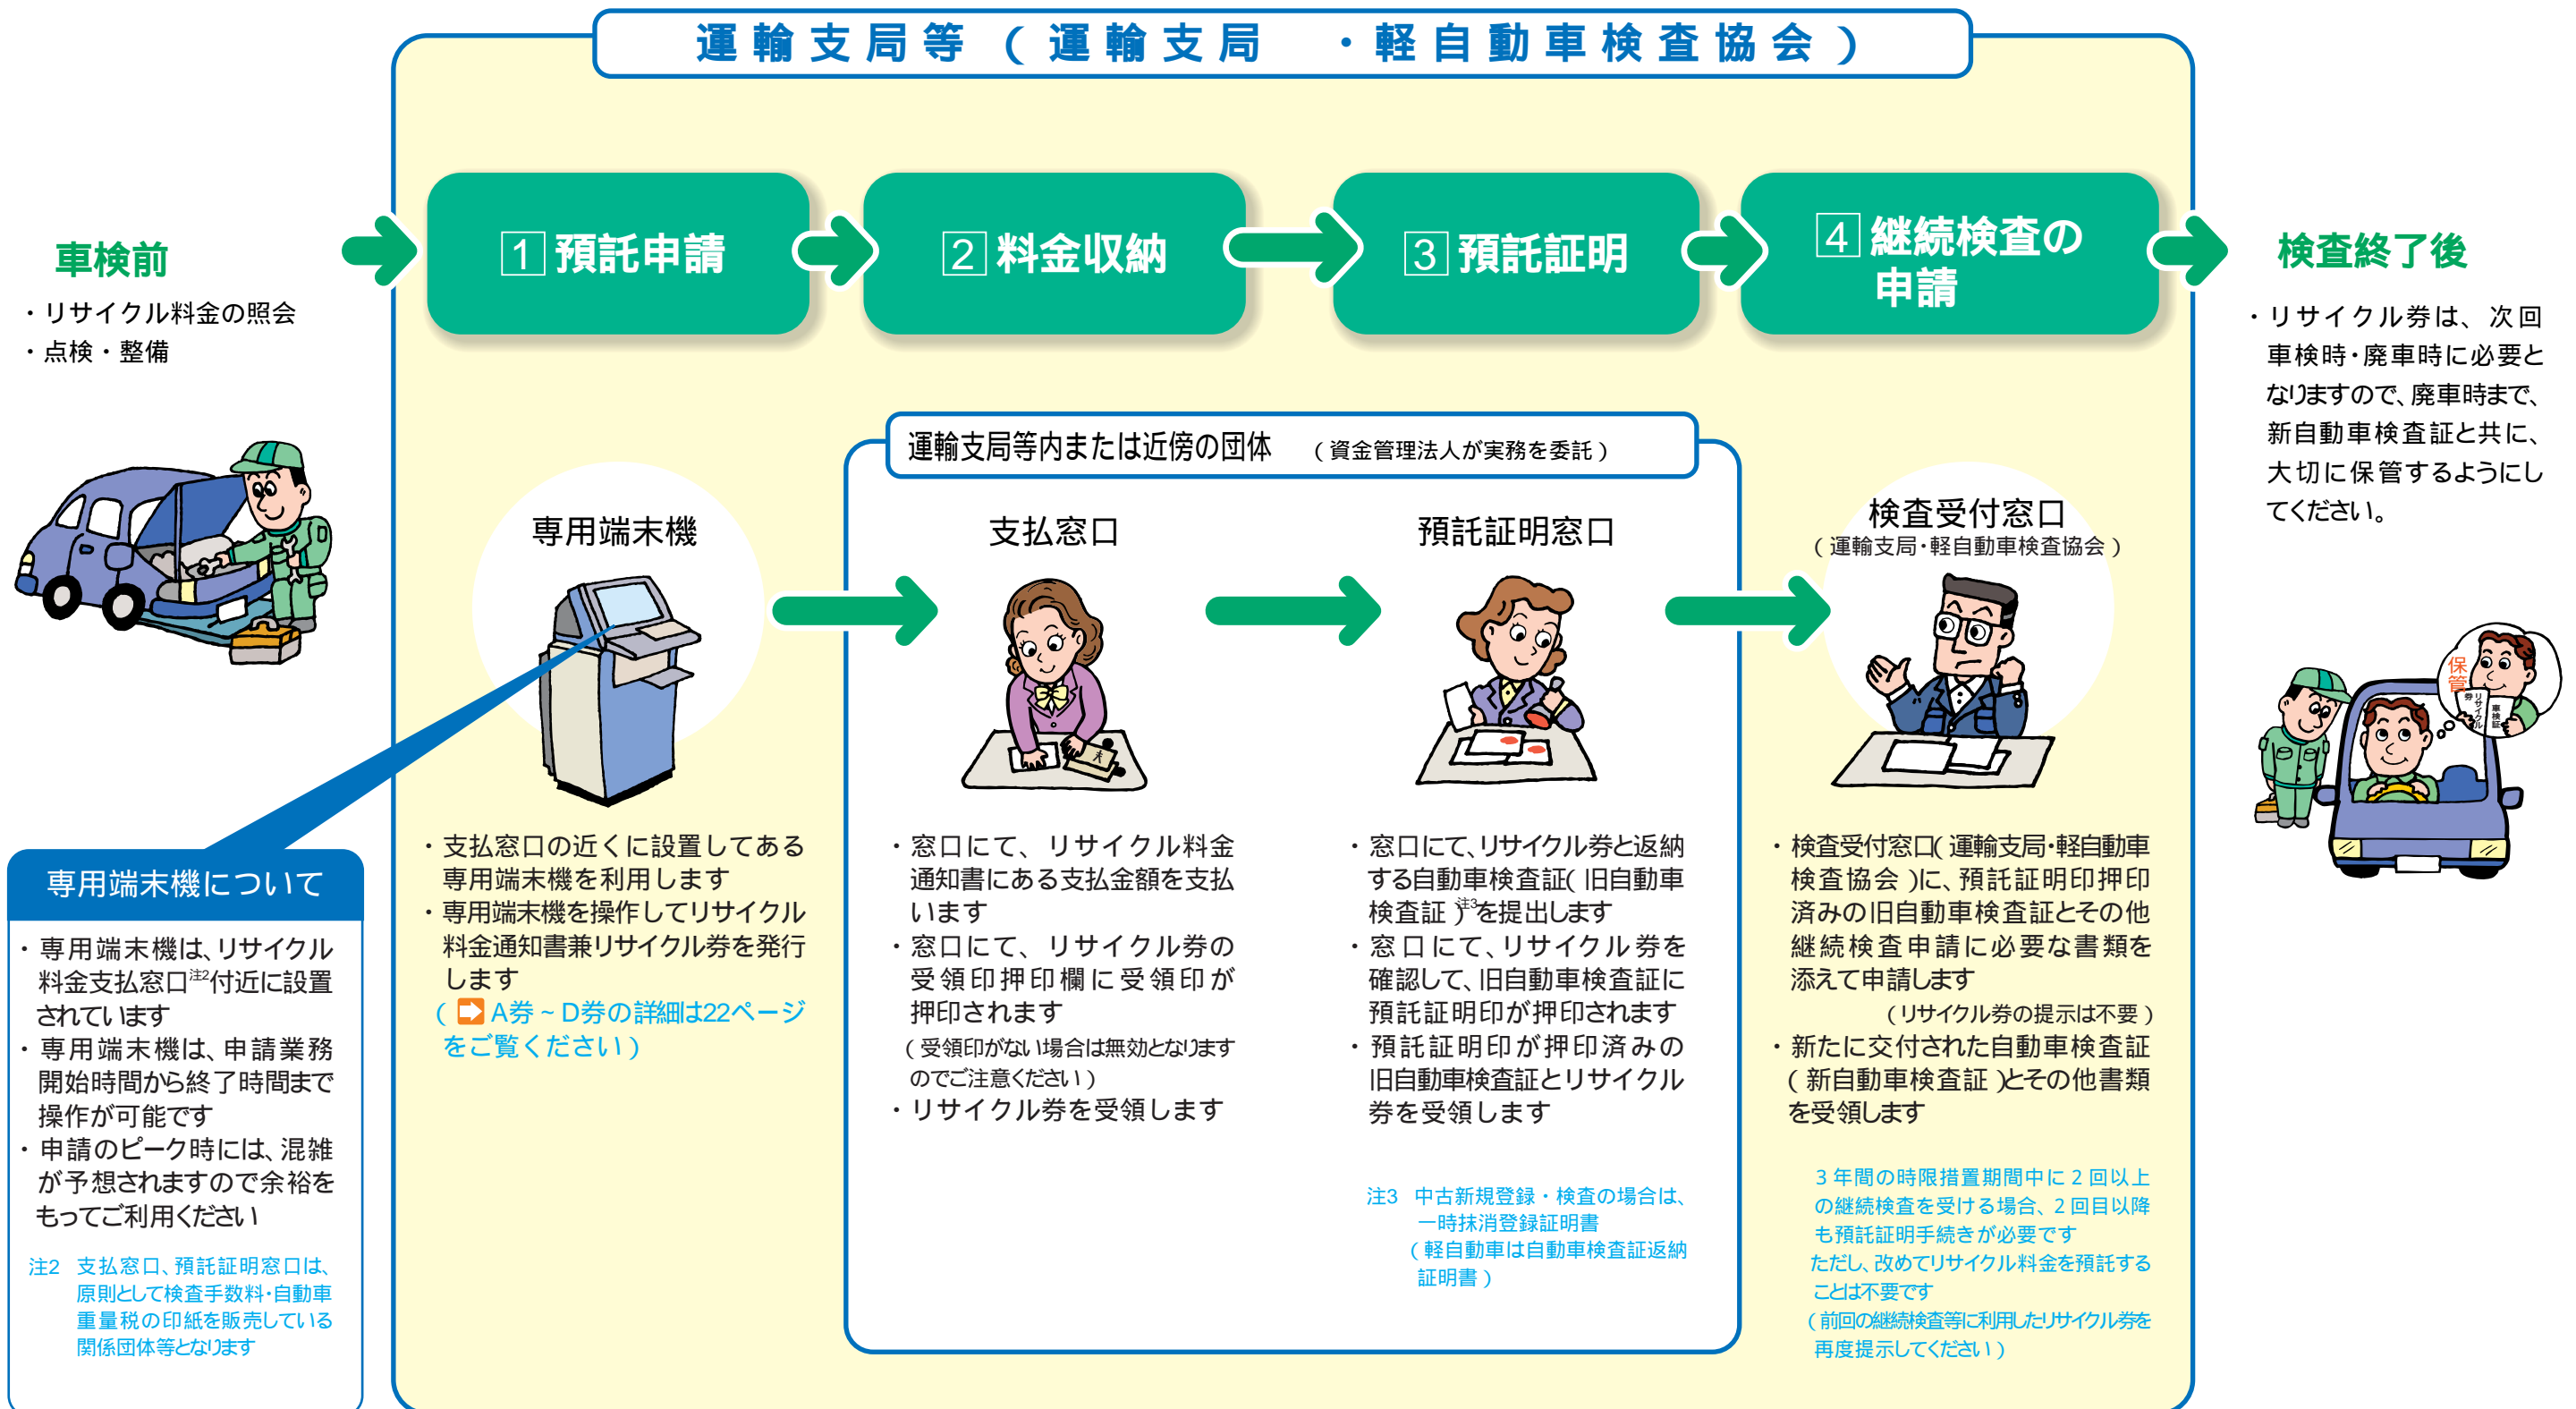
運輸支局等（運輸支局・軽自動車検査協会）

車検前
・リサイクル料金の照会
・点検・整備

1 預託申請

2 料金収納

3 預託証明

4 継続検査の申請

検査終了後
・リサイクル券は、次回車検時・廃車時に必要となりますので、廃車時まで、新自動車検査証と共に、大切に保管するようにしてください。

運輸支局等内または近傍の団体 （資金管理法人が実務を委託）

専用端末機

支払窓口

預託証明窓口

検査受付窓口
（運輸支局・軽自動車検査協会）

・支払窓口の近くに設置してある専用端末機を利用します
・専用端末機を操作してリサイクル料金通知書兼リサイクル券を発行します
（A券～D券の詳細は22ページをご覧ください）

・窓口にて、リサイクル料金通知書にある支払金額を支払います
・窓口にて、リサイクル券の受領印押印欄に受領印が押印されます
（受領印がない場合は無効となりますのでご注意ください）
・リサイクル券を受領します

・窓口にて、リサイクル券と返納する自動車検査証（旧自動車検査証）$^{注3}$を提出します
・窓口にて、リサイクル券を確認して、旧自動車検査証に預託証明印が押印されます
・預託証明印が押印済みの旧自動車検査証とリサイクル券を受領します

注3 中古新規登録・検査の場合は、一時抹消登録証明書（軽自動車は自動車検査証返納証明書）

・検査受付窓口（運輸支局・軽自動車検査協会）に、預託証明印押印済みの旧自動車検査証とその他継続検査申請に必要な書類を添えて申請します
（リサイクル券の提示は不要）
・新たに交付された自動車検査証（新自動車検査証）とその他書類を受領します

3年間の時限措置期間中に2回以上の継続検査を受ける場合、2回目以降も預託証明手続きが必要です
ただし、改めてリサイクル料金を預託することは不要です
（前回の継続検査等に利用したリサイクル券を再度提示してください）

専用端末機について
・専用端末機は、リサイクル料金支払窓口$^{注2}$付近に設置されています
・専用端末機は、申請業務開始時間から終了時間まで操作が可能です
・申請のピーク時には、混雑が予想されますので余裕をもってご利用ください

注2 支払窓口、預託証明窓口は、原則として検査手数料・自動車重量税の印紙を販売している関係団体等となります

保管
リサイクル券
車検証